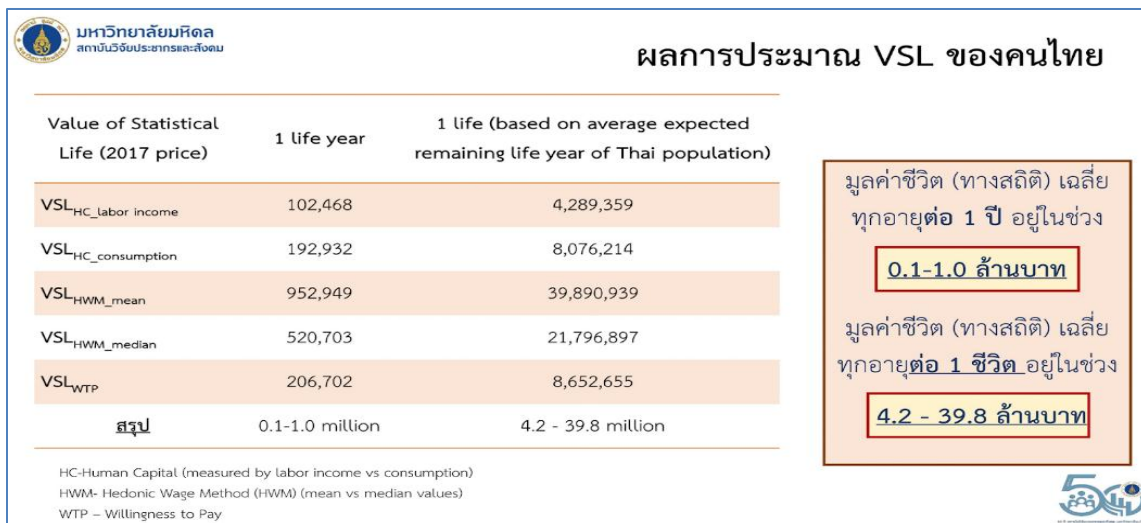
มหาวิทยาลัยมหิดล
สถาบันวิจัยประชากรและสังคม

ผลการประมาณ VSL ของคนไทย

| Value of Statistical Life (2017 price) | 1 life year | 1 life (based on average expected remaining life year of Thai population) |
|---|---|---|
| $VSL_{HC\_labor\ income}$ | 102,468 | 4,289,359 |
| $VSL_{HC\_consumption}$ | 192,932 | 8,076,214 |
| $VSL_{HWM\_mean}$ | 952,949 | 39,890,939 |
| $VSL_{HWM\_median}$ | 520,703 | 21,796,897 |
| $VSL_{WTP}$ | 206,702 | 8,652,655 |
| สรุป | 0.1-1.0 million | 4.2 - 39.8 million |

HC-Human Capital (measured by labor income vs consumption)
HWM- Hedonic Wage Method (HWM) (mean vs median values)
WTP – Willingness to Pay

มูลค่าชีวิต (ทางสถิติ) เฉลี่ยทุกอายุต่อ 1 ปี อยู่ในช่วง

0.1-1.0 ล้านบาท

มูลค่าชีวิต (ทางสถิติ) เฉลี่ยทุกอายุต่อ 1 ชีวิต อยู่ในช่วง

4.2 - 39.8 ล้านบาท

50